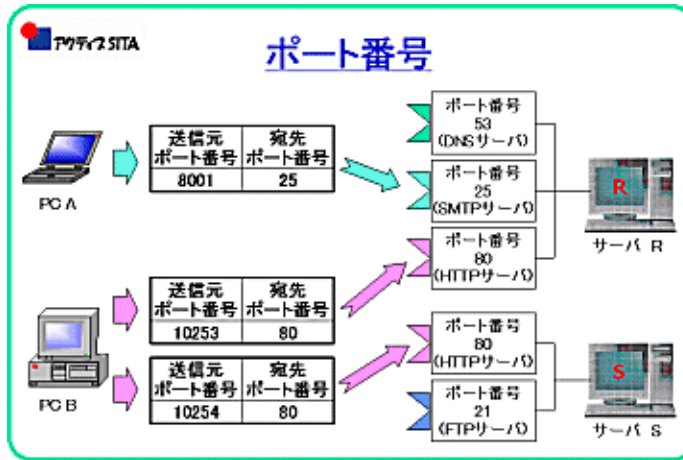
アクティブ SITA

ポート番号

PC A

| 送信元ポート番号 | 宛先ポート番号 |
|---|---|
| 8001 | 25 |

PC B

| 送信元ポート番号 | 宛先ポート番号 |
|---|---|
| 10253 | 80 |

| 送信元ポート番号 | 宛先ポート番号 |
|---|---|
| 10254 | 80 |

ポート番号 53 (DNSサーバ)

ポート番号 25 (SMTPサーバ)

ポート番号 80 (HTTPサーバ)

R

サーバ R

ポート番号 80 (HTTPサーバ)

ポート番号 21 (FTPサーバ)

S

サーバ S